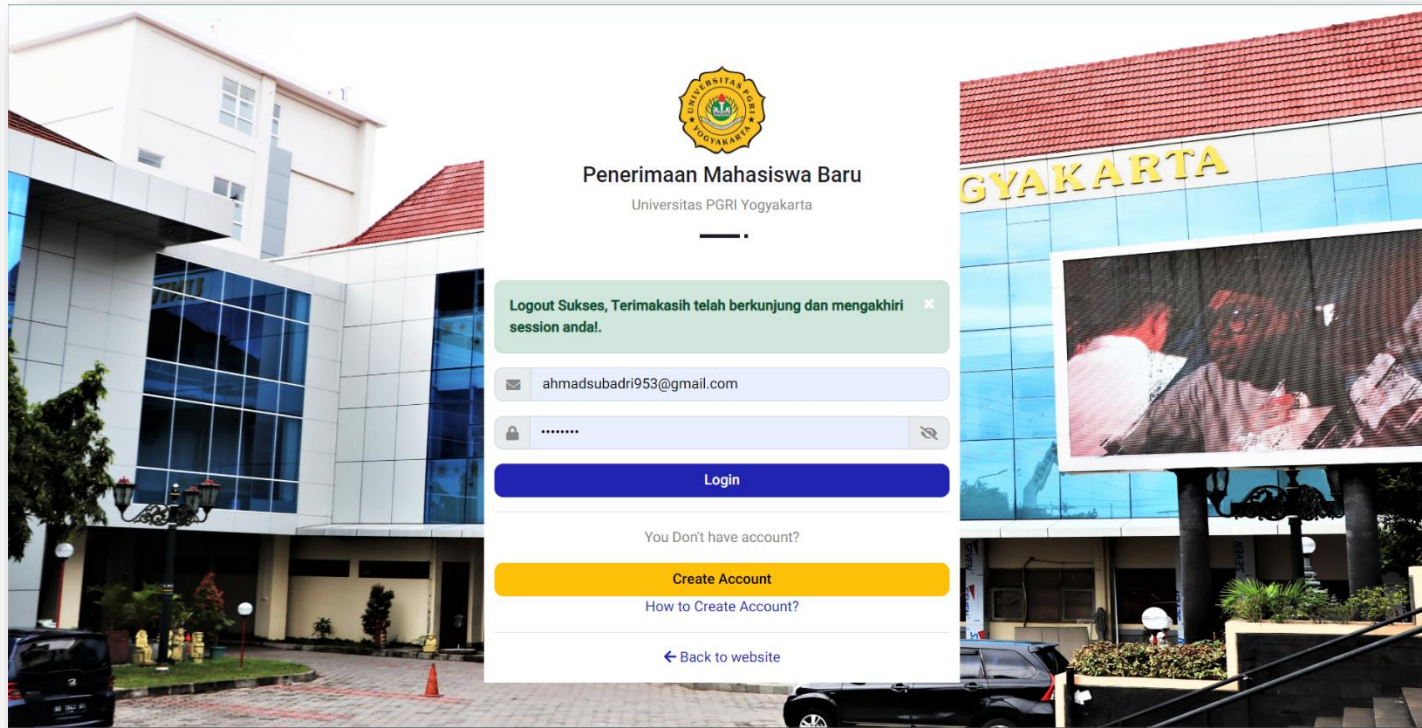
UNIVERSITAS PGRI YOGYAKARTA

Penerimaan Mahasiswa Baru

Universitas PGRI Yogyakarta

Logout Sukses, Terimakasih telah berkunjung dan mengakhiri session anda!.

×

ahmadsubadri953@gmail.com

••••••••

Login

You Don't have account?

Create Account

How to Create Account?

← Back to website

YOGYAKARTA